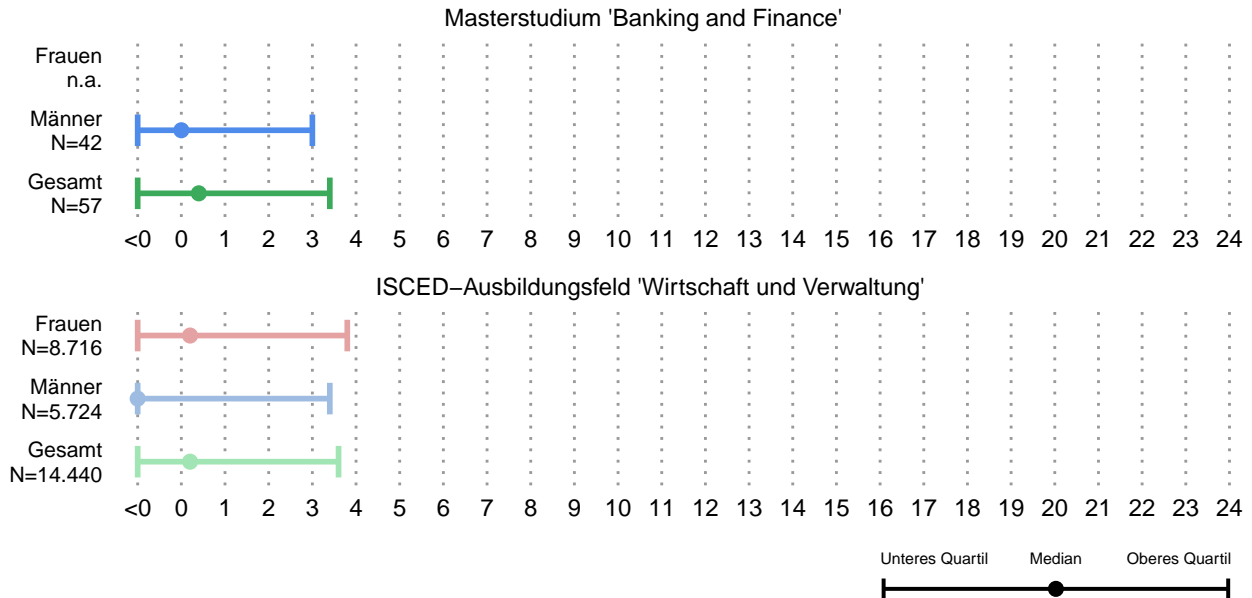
Masterstudium 'Banking and Finance'

Frauen
n.a.

Männer
N=42

Gesamt
N=57

<0 0 1 2 3 4 5 6 7 8 9 10 11 12 13 14 15 16 17 18 19 20 21 22 23 24

ISCED−Ausbildungsfeld 'Wirtschaft und Verwaltung'

Frauen
N=8.716

Männer
N=5.724

Gesamt
N=14.440

<0 0 1 2 3 4 5 6 7 8 9 10 11 12 13 14 15 16 17 18 19 20 21 22 23 24

Unteres Quartil Median Oberes Quartil